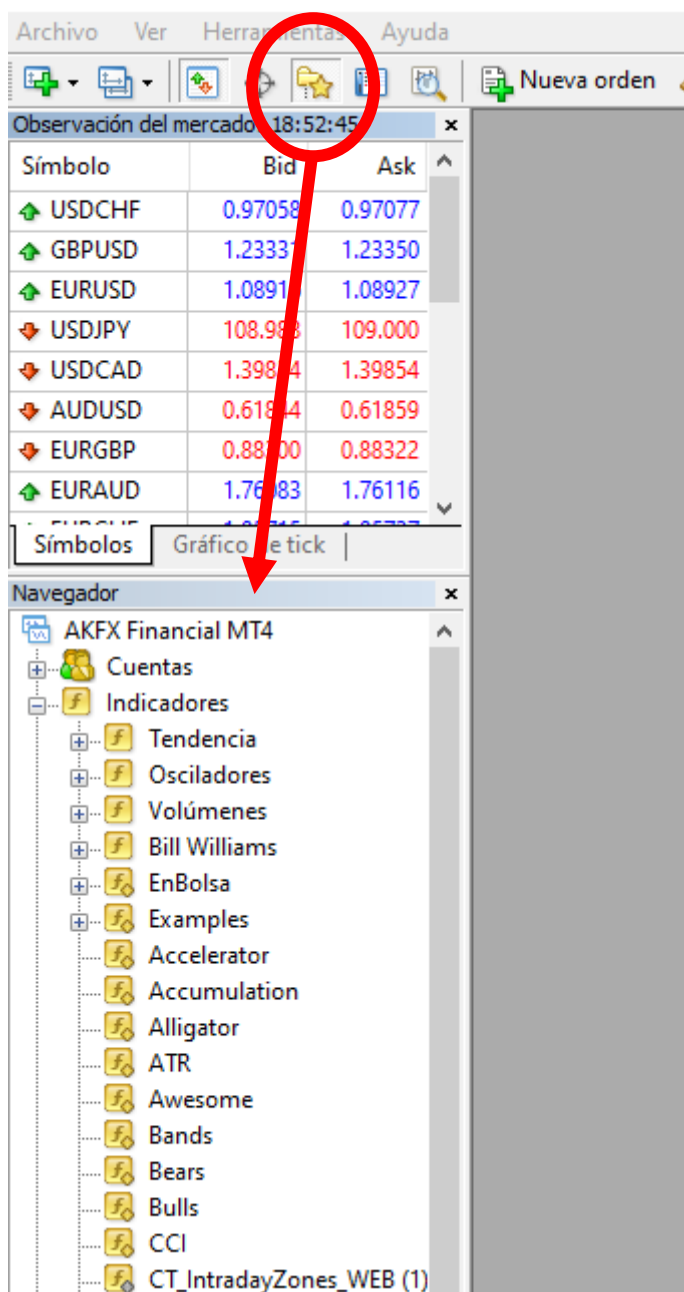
Archivo Ver Herra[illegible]ientas Ayuda

Nueva orden

Observación del mercado: 18:52:45 ×

| Símbolo | Bid | Ask |
|---|---|---|
| USDCHF | 0.97058 | 0.97077 |
| GBPUSD | 1.2333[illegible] | 1.23350 |
| EURUSD | 1.0891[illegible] | 1.08927 |
| USDJPY | 108.98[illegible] | 109.000 |
| USDCAD | 1.398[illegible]4 | 1.39854 |
| AUDUSD | 0.618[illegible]4 | 0.61859 |
| EURGBP | 0.88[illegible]00 | 0.88322 |
| EURAUD | 1.76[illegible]83 | 1.76116 |

Símbolos | Gráfico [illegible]e tick

Navegador ×

AKFX Financial MT4
Cuentas
Indicadores
Tendencia
Osciladores
Volúmenes
Bill Williams
EnBolsa
Examples
Accelerator
Accumulation
Alligator
ATR
Awesome
Bands
Bears
Bulls
CCI
CT_IntradayZones_WEB (1)